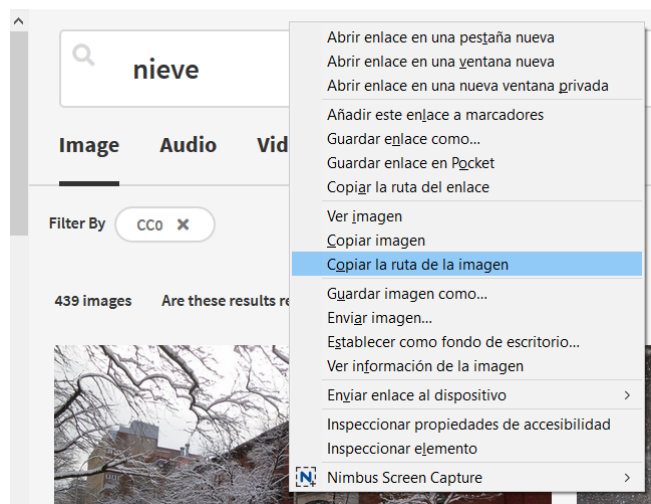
nieve

Image Audio Vid

Filter By CC0 ✕

439 images Are these results re

Abrir enlace en una pestaña nueva
Abrir enlace en una ventana nueva
Abrir enlace en una nueva ventana privada

Añadir este enlace a marcadores
Guardar enlace como…
Guardar enlace en Pocket
Copiar la ruta del enlace

Ver imagen
Copiar imagen
Copiar la ruta de la imagen

Guardar imagen como…
Enviar imagen…
Establecer como fondo de escritorio…
Ver información de la imagen

Enviar enlace al dispositivo >

Inspeccionar propiedades de accesibilidad
Inspeccionar elemento

Nimbus Screen Capture >